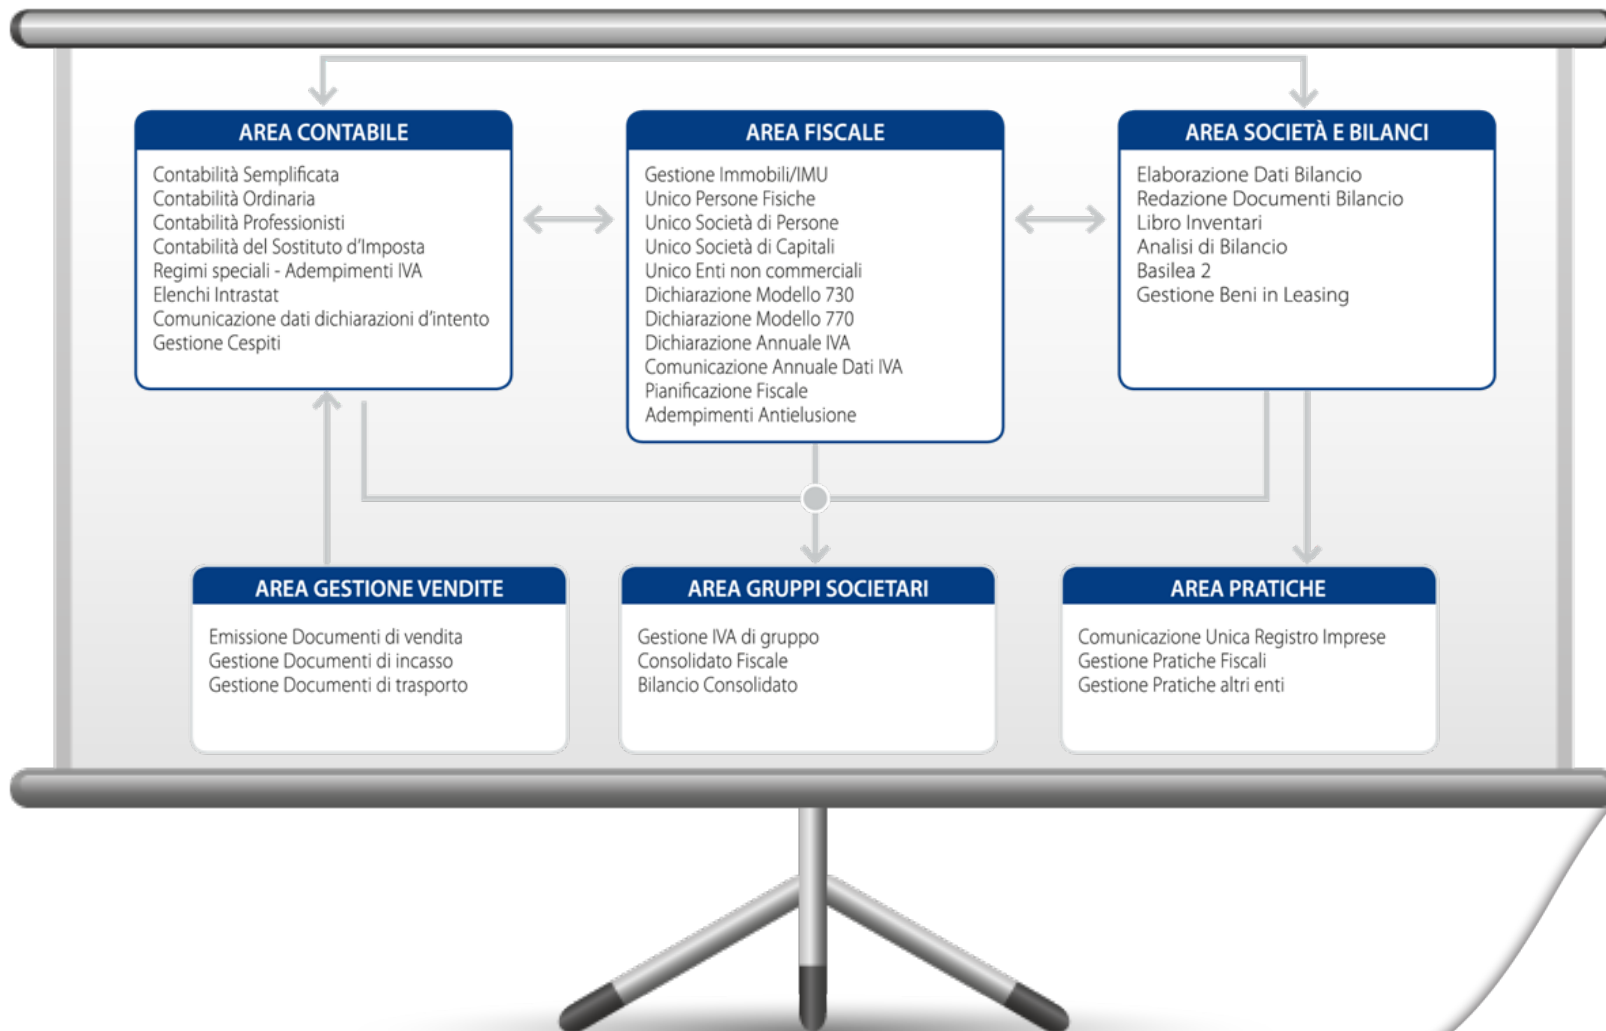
AREA CONTABILE

Contabilità Semplificata
Contabilità Ordinaria
Contabilità Professionisti
Contabilità del Sostituto d'Imposta
Regimi speciali - Adempimenti IVA
Elenchi Intrastat
Comunicazione dati dichiarazioni d'intento
Gestione Cespiti

AREA FISCALE

Gestione Immobili/IMU
Unico Persone Fisiche
Unico Società di Persone
Unico Società di Capitali
Unico Enti non commerciali
Dichiarazione Modello 730
Dichiarazione Modello 770
Dichiarazione Annuale IVA
Comunicazione Annuale Dati IVA
Pianificazione Fiscale
Adempimenti Antielusione

AREA SOCIETÀ E BILANCI

Elaborazione Dati Bilancio
Redazione Documenti Bilancio
Libro Inventari
Analisi di Bilancio
Basilea 2
Gestione Beni in Leasing

AREA GESTIONE VENDITE

Emissione Documenti di vendita
Gestione Documenti di incasso
Gestione Documenti di trasporto

AREA GRUPPI SOCIETARI

Gestione IVA di gruppo
Consolidato Fiscale
Bilancio Consolidato

AREA PRATICHE

Comunicazione Unica Registro Imprese
Gestione Pratiche Fiscali
Gestione Pratiche altri enti